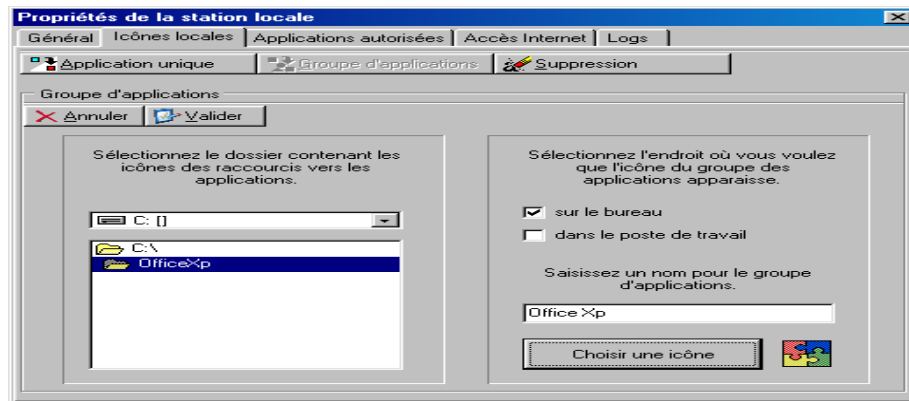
Propriétés de la station locale

Général | Icônes locales | Applications autorisées | Accès Internet | Logs

Application unique | Groupe d'applications | Suppression

Groupe d'applications

Annuler | Valider

Sélectionnez le dossier contenant les icônes des raccourcis vers les applications.

C: []

C:\

OfficeXp

Sélectionnez l'endroit où vous voulez que l'icône du groupe des applications apparaisse.

sur le bureau

dans le poste de travail

Saisissez un nom pour le groupe d'applications.

Office Xp

Choisir une icône